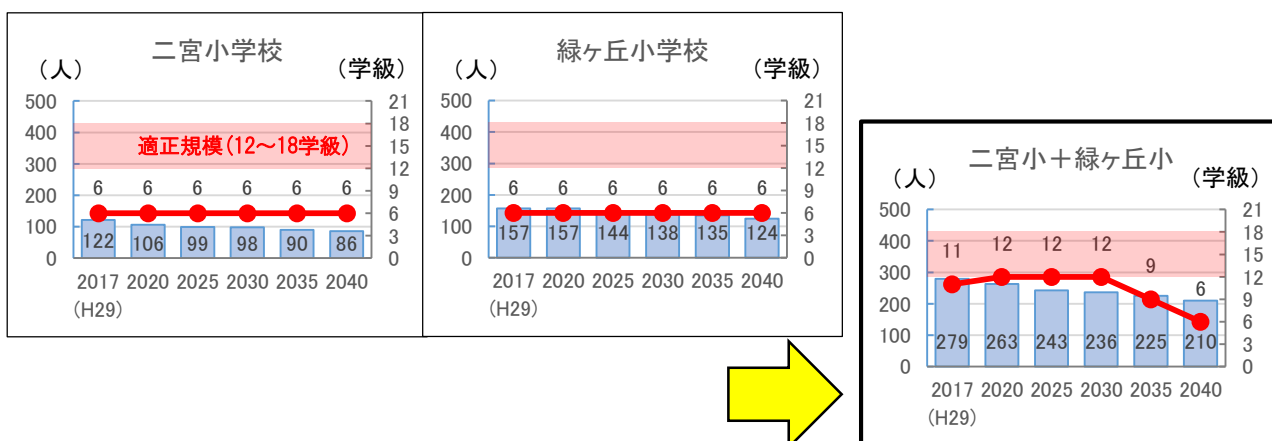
二宮小学校

（人）　（学級）

500 400 300 200 100 0

21 18 15 12 9 6 3 0

適正規模（12～18学級）

6 6 6 6 6 6

122 106 99 98 90 86

2017 2020 2025 2030 2035 2040
(H29)

緑ヶ丘小学校

（人）　（学級）

500 400 300 200 100 0

21 18 15 12 9 6 3 0

6 6 6 6 6 6

157 157 144 138 135 124

2017 2020 2025 2030 2035 2040
(H29)

二宮小＋緑ヶ丘小

（人）　（学級）

500 400 300 200 100 0

21 18 15 12 9 6 3 0

11 12 12 12 9 6

279 263 243 236 225 210

2017 2020 2025 2030 2035 2040
(H29)